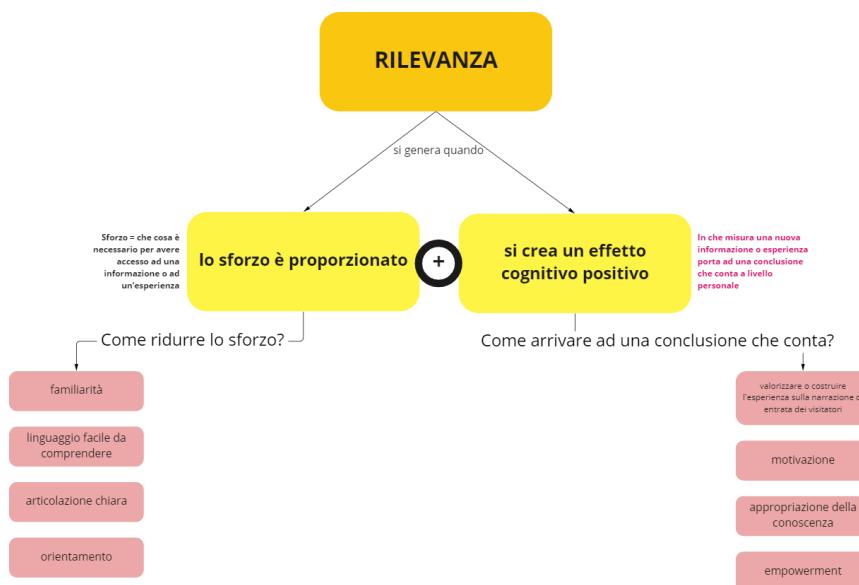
RILEVANZA

si genera quando

Sforzo = che cosa è necessario per avere accesso ad una informazione o ad un'esperienza

lo sforzo è proporzionato

+

si crea un effetto cognitivo positivo

In che misura una nuova informazione o esperienza porta ad una conclusione che conta a livello personale

Come ridurre lo sforzo?

Come arrivare ad una conclusione che conta?

familiarità

linguaggio facile da comprendere

articolazione chiara

orientamento

valorizzare o costruire l'esperienza sulla narrazione d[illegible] entrata dei visitatori

motivazione

appropriazione della conoscenza

empowerment